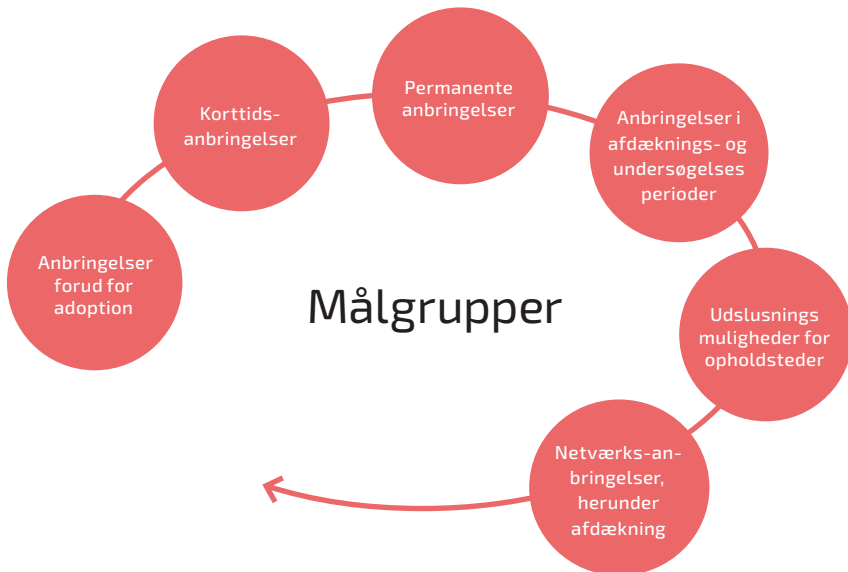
Målgrupper

Anbringelser forud for adoption

Korttids-anbringelser

Permanente anbringelser

Anbringelser i afdæknings- og undersøgelses perioder

Udslusnings muligheder for opholdsteder

Netværks-anbringelser, herunder afdækning